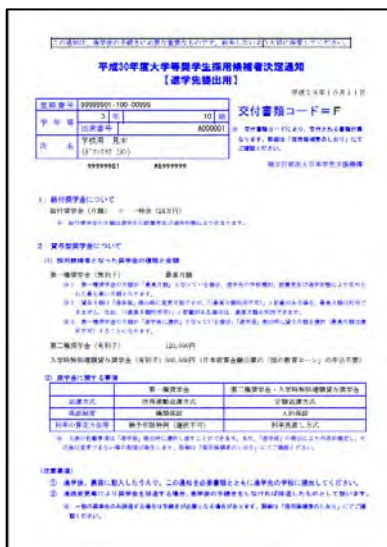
この通知は、進学後の手続きに必要な重要なものです。紛失しないよう大切に保管してください。

平成30年度大学等奨学生採用候補者決定通知
【進学先提出用】

平成29年10月11日

| 受付番号 | 99999901-100-00099 | | |
|---|---|---|---|
| 学年番号 | 3 年 | | 10 組 |
| | 出席番号 | | A000001 |
| 氏名 | 学校用 見本 | | |
| | (ガクコウヨウ ミホン) | | |
| 9999901 | | 99999999 | |

交付書類コード＝F

※ 交付書類コードにより、交付される書類が異なります。詳細は「採用候補者のしおり」にてご確認ください。

独立行政法人日本学生支援機構

1 給付奨学金について
給付奨学金（月額） ＝ 一時金（24万円）
※ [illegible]

2 貸与型奨学金について
(1) 採用候補者となった奨学金の種類と金額

第一種奨学金（無利子） 最高月額
※1 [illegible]
※2 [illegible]
※3 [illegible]

第二種奨学金（有利子） 120,000円

入学時特別増額貸与奨学金（有利子）500,000円（日本政策金融公庫の「国の教育ローン」の申込不要）

(2) 奨学金に関する事項

| | 第一種奨学金 | 第二種奨学金・入学時特別増額貸与奨学金 |
|---|---|---|
| 返還方式 | 所得連動返還方式 | 定額返還方式 |
| 保証制度 | 機関保証 | 人的保証 |
| 利率の算定方法等 | 無利子 | 利率見直し方式 |

※ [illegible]

（注意事項）
① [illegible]
② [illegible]
※ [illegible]